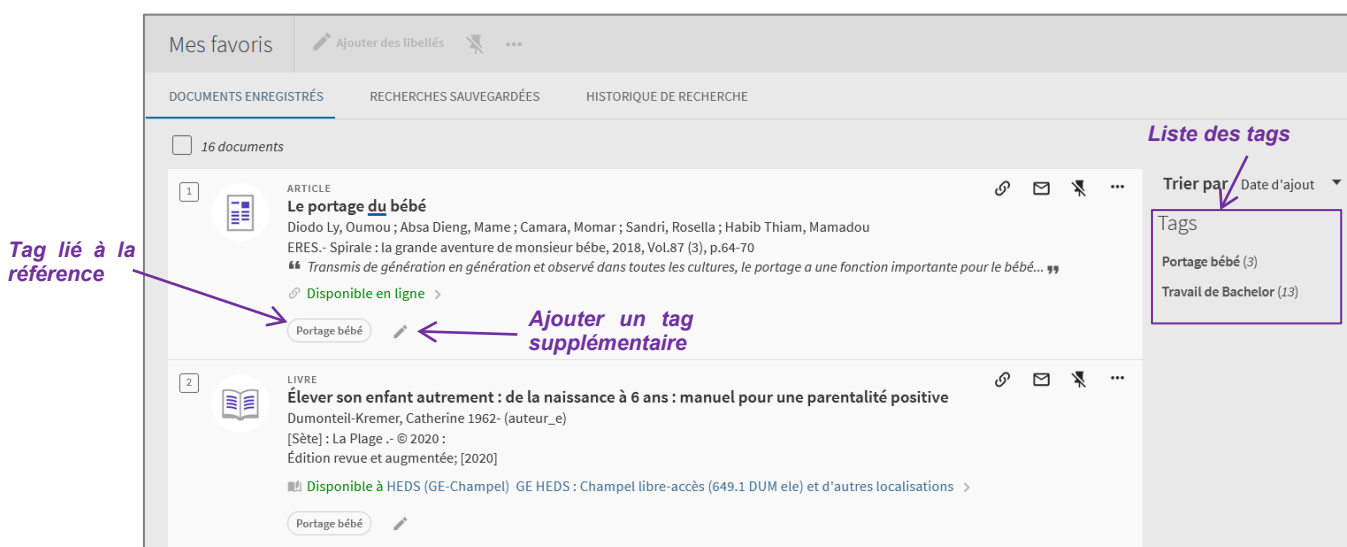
Mes favoris

Ajouter des libellés

DOCUMENTS ENREGISTRÉS

RECHERCHES SAUVEGARDÉES

HISTORIQUE DE RECHERCHE

16 documents

Liste des tags

Trier par Date d'ajout

Tags

Portage bébé (3)

Travail de Bachelor (13)

1

ARTICLE

Le portage du bébé

Diodo Ly, Oumou ; Absa Dieng, Mame ; Camara, Momar ; Sandri, Rosella ; Habib Thiam, Mamadou

ERES.- Spirale : la grande aventure de monsieur bébe, 2018, Vol.87 (3), p.64-70

Transmis de génération en génération et observé dans toutes les cultures, le portage a une fonction importante pour le bébé...

Disponible en ligne

Tag lié à la référence

Portage bébé

Ajouter un tag supplémentaire

2

LIVRE

Élever son enfant autrement : de la naissance à 6 ans : manuel pour une parentalité positive

Dumonteil-Kremer, Catherine 1962- (auteur_e)

[Sète] : La Plage .- © 2020 :

Édition revue et augmentée; [2020]

Disponible à HEDS (GE-Champel) GE HEDS : Champel libre-accès (649.1 DUM ele) et d'autres localisations

Portage bébé